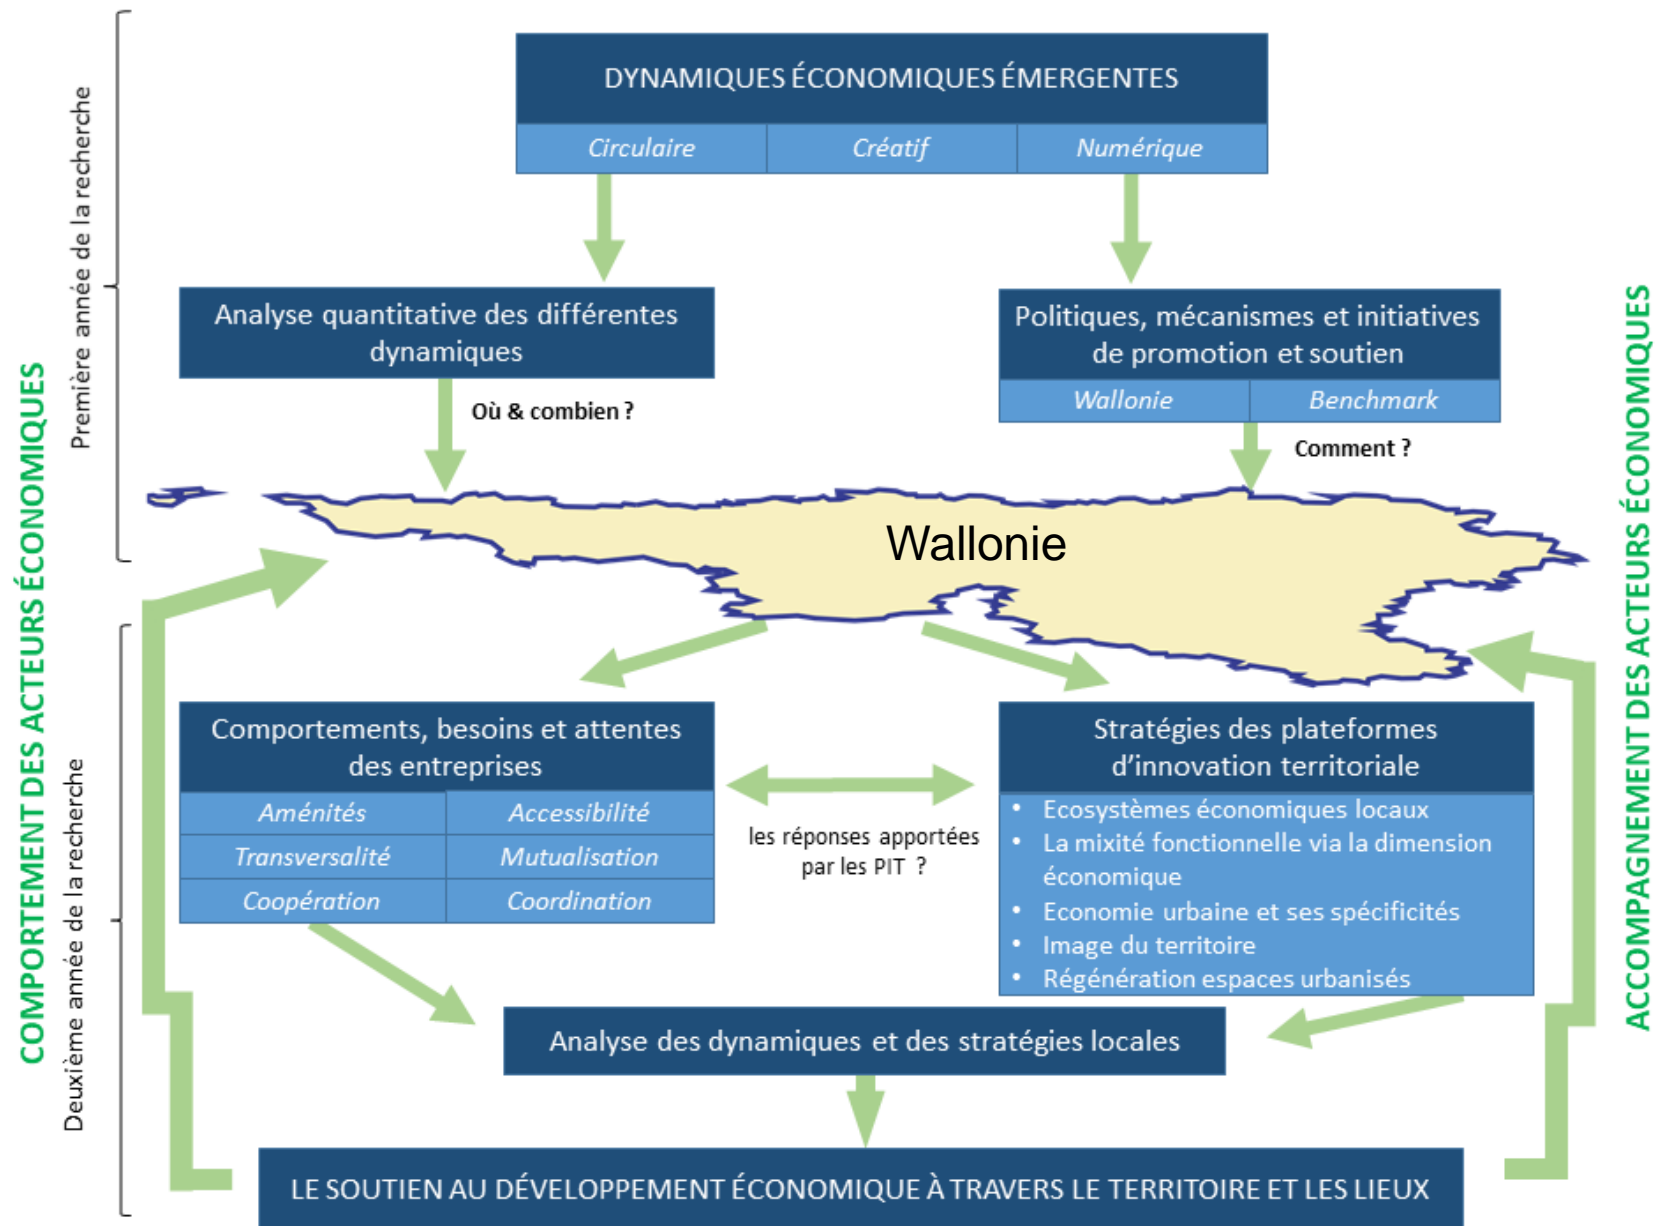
Première année de la recherche

DYNAMIQUES ÉCONOMIQUES ÉMERGENTES

| Circulaire | Créatif | Numérique |
|---|---|---|

Analyse quantitative des différentes dynamiques

Où & combien ?

Politiques, mécanismes et initiatives de promotion et soutien

| Wallonie | Benchmark |
|---|---|

Comment ?

COMPORTEMENT DES ACTEURS ÉCONOMIQUES

ACCOMPAGNEMENT DES ACTEURS ÉCONOMIQUES

Wallonie

Deuxième année de la recherche

Comportements, besoins et attentes des entreprises

| Aménités | Accessibilité |
|---|---|
| Transversalité | Mutualisation |
| Coopération | Coordination |

les réponses apportées par les PIT ?

Stratégies des plateformes d'innovation territoriale

• Ecosystèmes économiques locaux
• La mixité fonctionnelle via la dimension économique
• Economie urbaine et ses spécificités
• Image du territoire
• Régénération espaces urbanisés

Analyse des dynamiques et des stratégies locales

LE SOUTIEN AU DÉVELOPPEMENT ÉCONOMIQUE À TRAVERS LE TERRITOIRE ET LES LIEUX